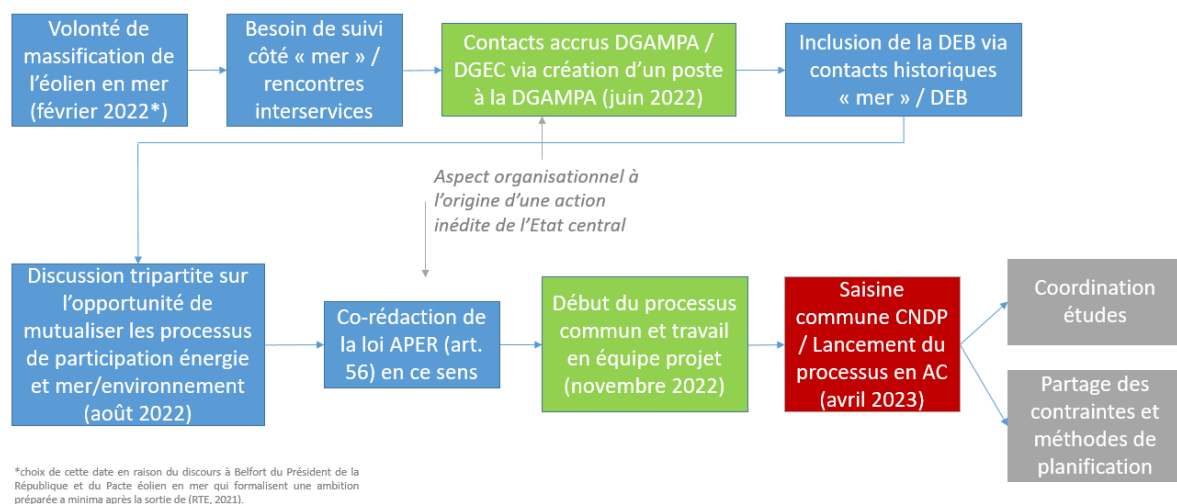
Volonté de massification de l'éolien en mer (février 2022*)

Besoin de suivi côté « mer » / rencontres interservices

Contacts accrus DGAMPA / DGEC via création d'un poste à la DGAMPA (juin 2022)

Inclusion de la DEB via contacts historiques « mer » / DEB

Aspect organisationnel à l'origine d'une action inédite de l'Etat central

Discussion tripartite sur l'opportunité de mutualiser les processus de participation énergie et mer/environnement (août 2022)

Co-rédaction de la loi APER (art. 56) en ce sens

Début du processus commun et travail en équipe projet (novembre 2022)

Saisine commune CNDP / Lancement du processus en AC (avril 2023)

Coordination études

Partage des contraintes et méthodes de planification

*choix de cette date en raison du discours à Belfort du Président de la République et du Pacte éolien en mer qui formalisent une ambition préparée a minima après la sortie de (RTE, 2021).